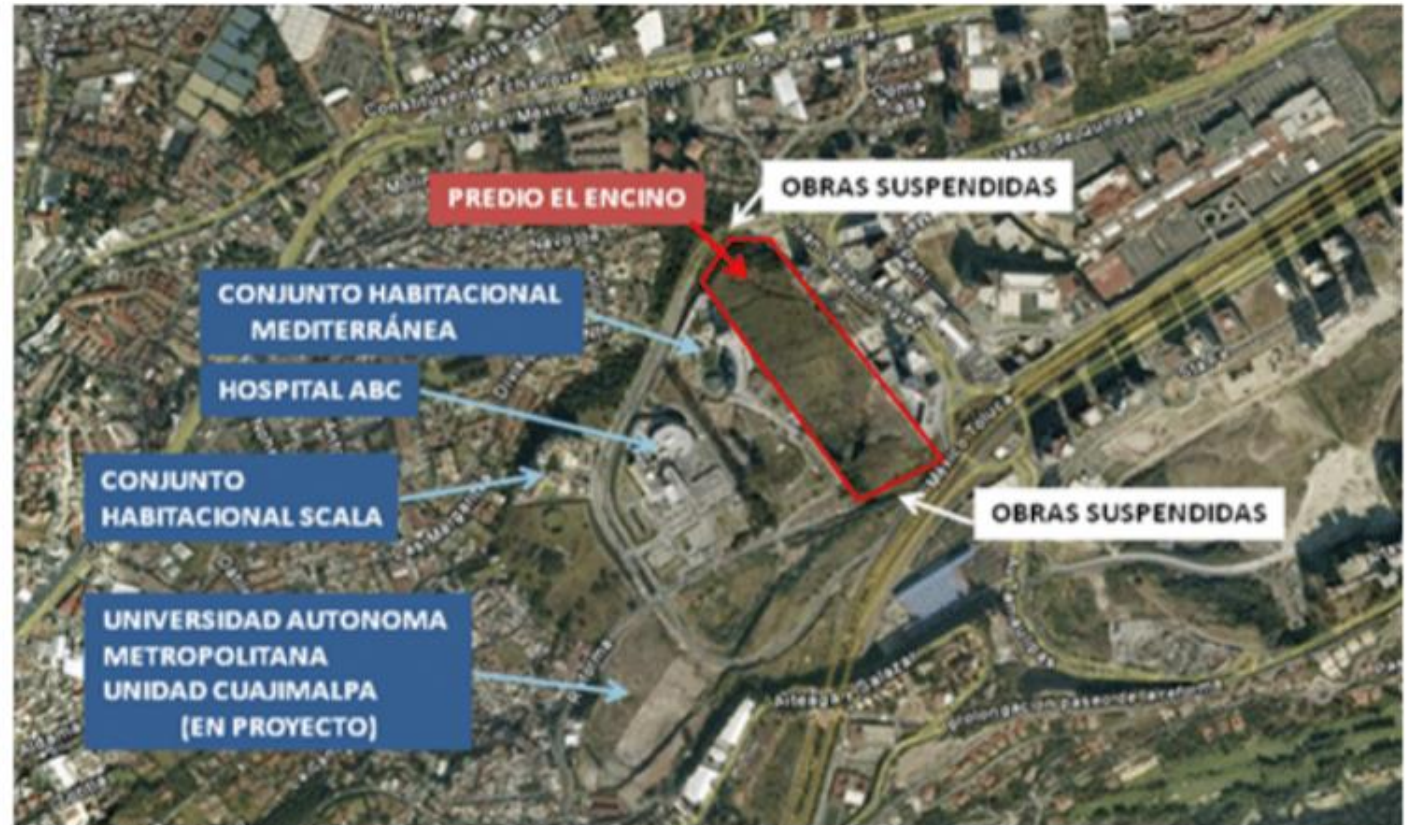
PREDIO EL ENCINO

OBRAS SUSPENDIDAS

CONJUNTO HABITACIONAL MEDITERRÁNEA

HOSPITAL ABC

CONJUNTO HABITACIONAL SCALA

OBRAS SUSPENDIDAS

UNIVERSIDAD AUTONOMA METROPOLITANA UNIDAD CUAJIMALPA (EN PROYECTO)